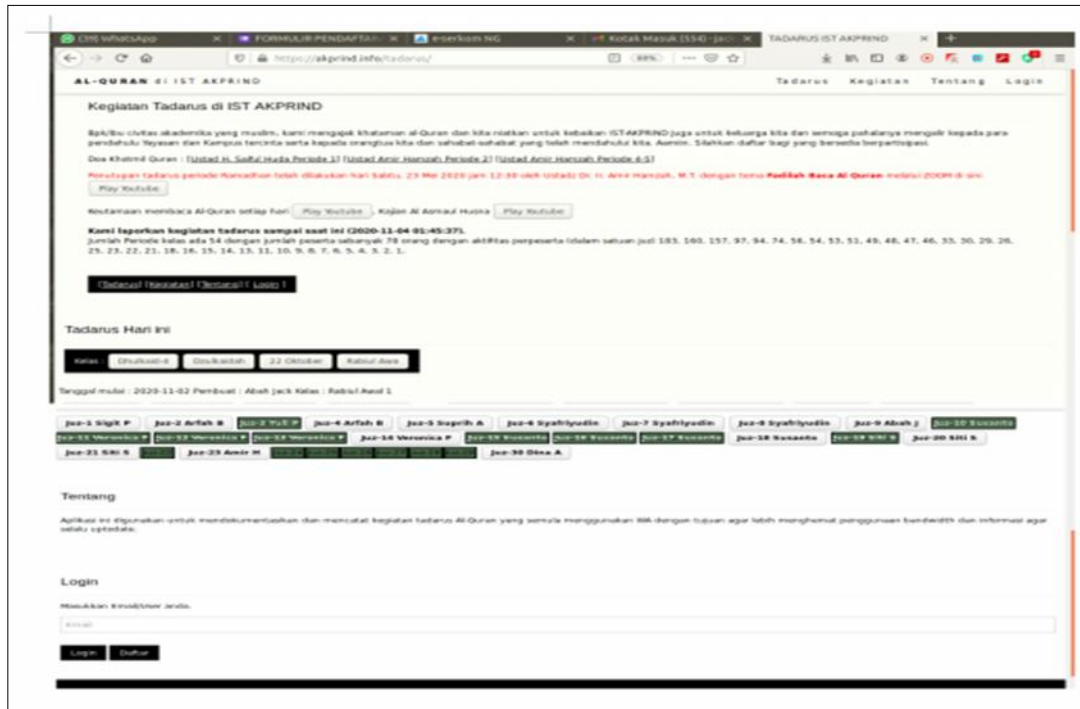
(39) WhatsApp | FORMULIR PENDAFTA | eserkom NG | Kotak Masuk (554) - jack | TADARUS IST AKPRIND

https://akprind.info/tadarus/

AL-QURAN di IST AKPRIND

Tadarus Kegiatan Tentang Login

Kegiatan Tadarus di IST AKPRIND

Bpk/Ibu civitas akademika yang muslim, kami mengajak khataman al-Quran dan kita niatkan untuk kebaikan IST-AKPRIND juga untuk keluarga kita dan semoga pahalanya mengalir kepada para pendahulu Yayasan dan Kampus tercinta serta kepada orangtua kita dan sahabat-sahabat yang telah mendahului kita. Aamiin. Silahkan daftar bagi yang bersedia berpartisipasi.

Doa Khatmil Quran : [Ustad H. Saiful Huda Periode 1] [Ustad Amir Hamzah Periode 2] [Ustad Amir Hamzah Periode 4-5]

Penutupan tadarus periode Ramadhan telah dilakukan hari Sabtu, 23 Mei 2020 jam 12:30 oleh Ustadz Dr. Ir. Amir Hamzah, M.T. dengan tema Fadilah Baca Al Quran melalui ZOOM di sini.

Play Youtube

Keutamaan membaca Al-Quran setiap hari Play Youtube , Kajian Al Asmaul Husna Play Youtube

Kami laporkan kegiatan tadarus sampai saat ini (2020-11-04 01:45:37).
Jumlah Periode kelas ada 54 dengan jumlah peserta sebanyak 78 orang dengan aktifitas perpeserta (dalam satuan juz) 183, 160, 157, 97, 94, 74, 58, 54, 53, 51, 49, 48, 47, 46, 35, 30, 29, 26, 25, 23, 22, 21, 18, 16, 15, 14, 13, 11, 10, 9, 8, 7, 6, 5, 4, 3, 2, 1.

[Tadarus] [Kegiatan] [Tentang] [ Login ]

Tadarus Hari ini

Kelas : Dhulkaidah Dzulkaidah 22 Oktober Rabiul Awal

Tanggal mulai : 2020-11-02 Pembuat : Abah Jack Kelas : Rabiul Awal 1

Juz-1 Sigit P | Juz-2 Arfah B | Juz-3 Yuli P | Juz-4 Arfah B | Juz-5 Suprih A | Juz-6 Syafriyudin | Juz-7 Syafriyudin | Juz-8 Syafriyudin | Juz-9 Abah J | Juz-10 Susanto | Juz-11 Veronica P | Juz-12 Veronica P | Juz-13 Veronica P | Juz-14 Veronica P | Juz-15 Susanto | Juz-16 Susanto | Juz-17 Susanto | Juz-18 Susanto | Juz-19 Siti S | Juz-20 Siti S | Juz-21 Siti S | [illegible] | Juz-23 Amir H | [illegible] | Juz-30 Dina A

Tentang

Aplikasi ini digunakan untuk mendokumentasikan dan mencatat kegiatan tadarus Al-Quran yang semula menggunakan WA dengan tujuan agar lebih menghemat penggunaan bandwidth dan informasi agar selalu uptodate.

Login

Masukkan Email/User anda.

Email

Login Daftar